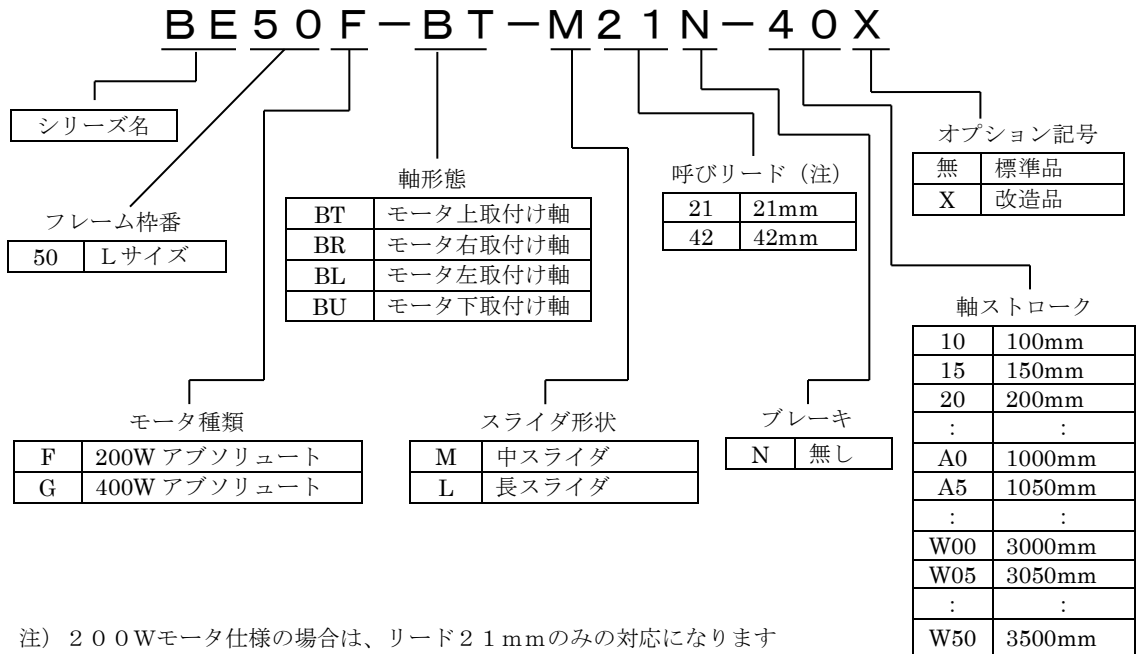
ＢＥ５０Ｆ－ＢＴ－Ｍ２１Ｎ－４０Ｘ

シリーズ名

フレーム枠番

| 50 | Lサイズ |
|---|---|

軸形態

| BT | モータ上取付け軸 |
|---|---|
| BR | モータ右取付け軸 |
| BL | モータ左取付け軸 |
| BU | モータ下取付け軸 |

呼びリード（注）

| 21 | 21mm |
|---|---|
| 42 | 42mm |

オプション記号

| 無 | 標準品 |
|---|---|
| X | 改造品 |

軸ストローク

| 10 | 100mm |
|---|---|
| 15 | 150mm |
| 20 | 200mm |
| : | : |
| A0 | 1000mm |
| A5 | 1050mm |
| : | : |
| W00 | 3000mm |
| W05 | 3050mm |
| : | : |
| W50 | 3500mm |

モータ種類

| F | 200W アブソリュート |
|---|---|
| G | 400W アブソリュート |

スライダ形状

| M | 中スライダ |
|---|---|
| L | 長スライダ |

ブレーキ

| N | 無し |
|---|---|

注）２００Wモータ仕様の場合は、リード２１ｍｍのみの対応になります